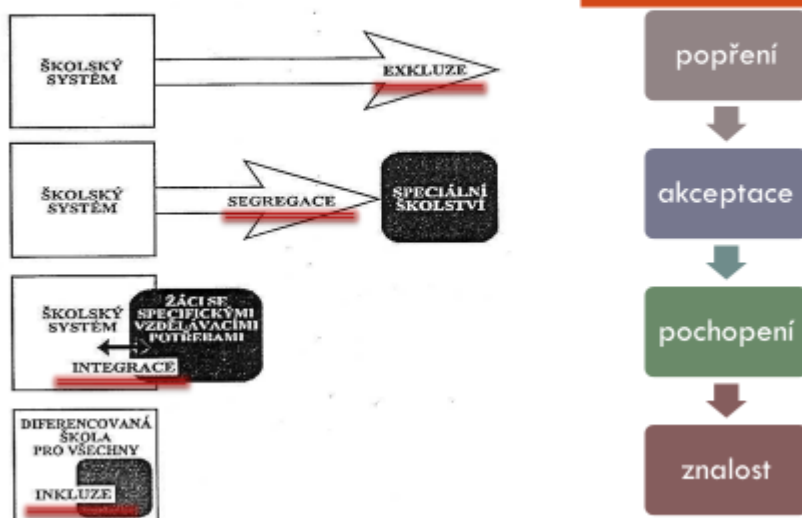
ŠKOLSKÝ SYSTÉM

EXKLUZE

ŠKOLSKÝ SYSTÉM

SEGREGACE

SPECIÁLNÍ ŠKOLSTVÍ

ŠKOLSKÝ SYSTÉM

ŽÁCI SE SPECIFICKÝMI VZDĚLÁVACÍMI POTŘEBAMI

INTEGRACE

DIFERENCOVANÁ ŠKOLA PRO VŠECHNY

INKLUZE

popření

akceptace

pochopení

znalost